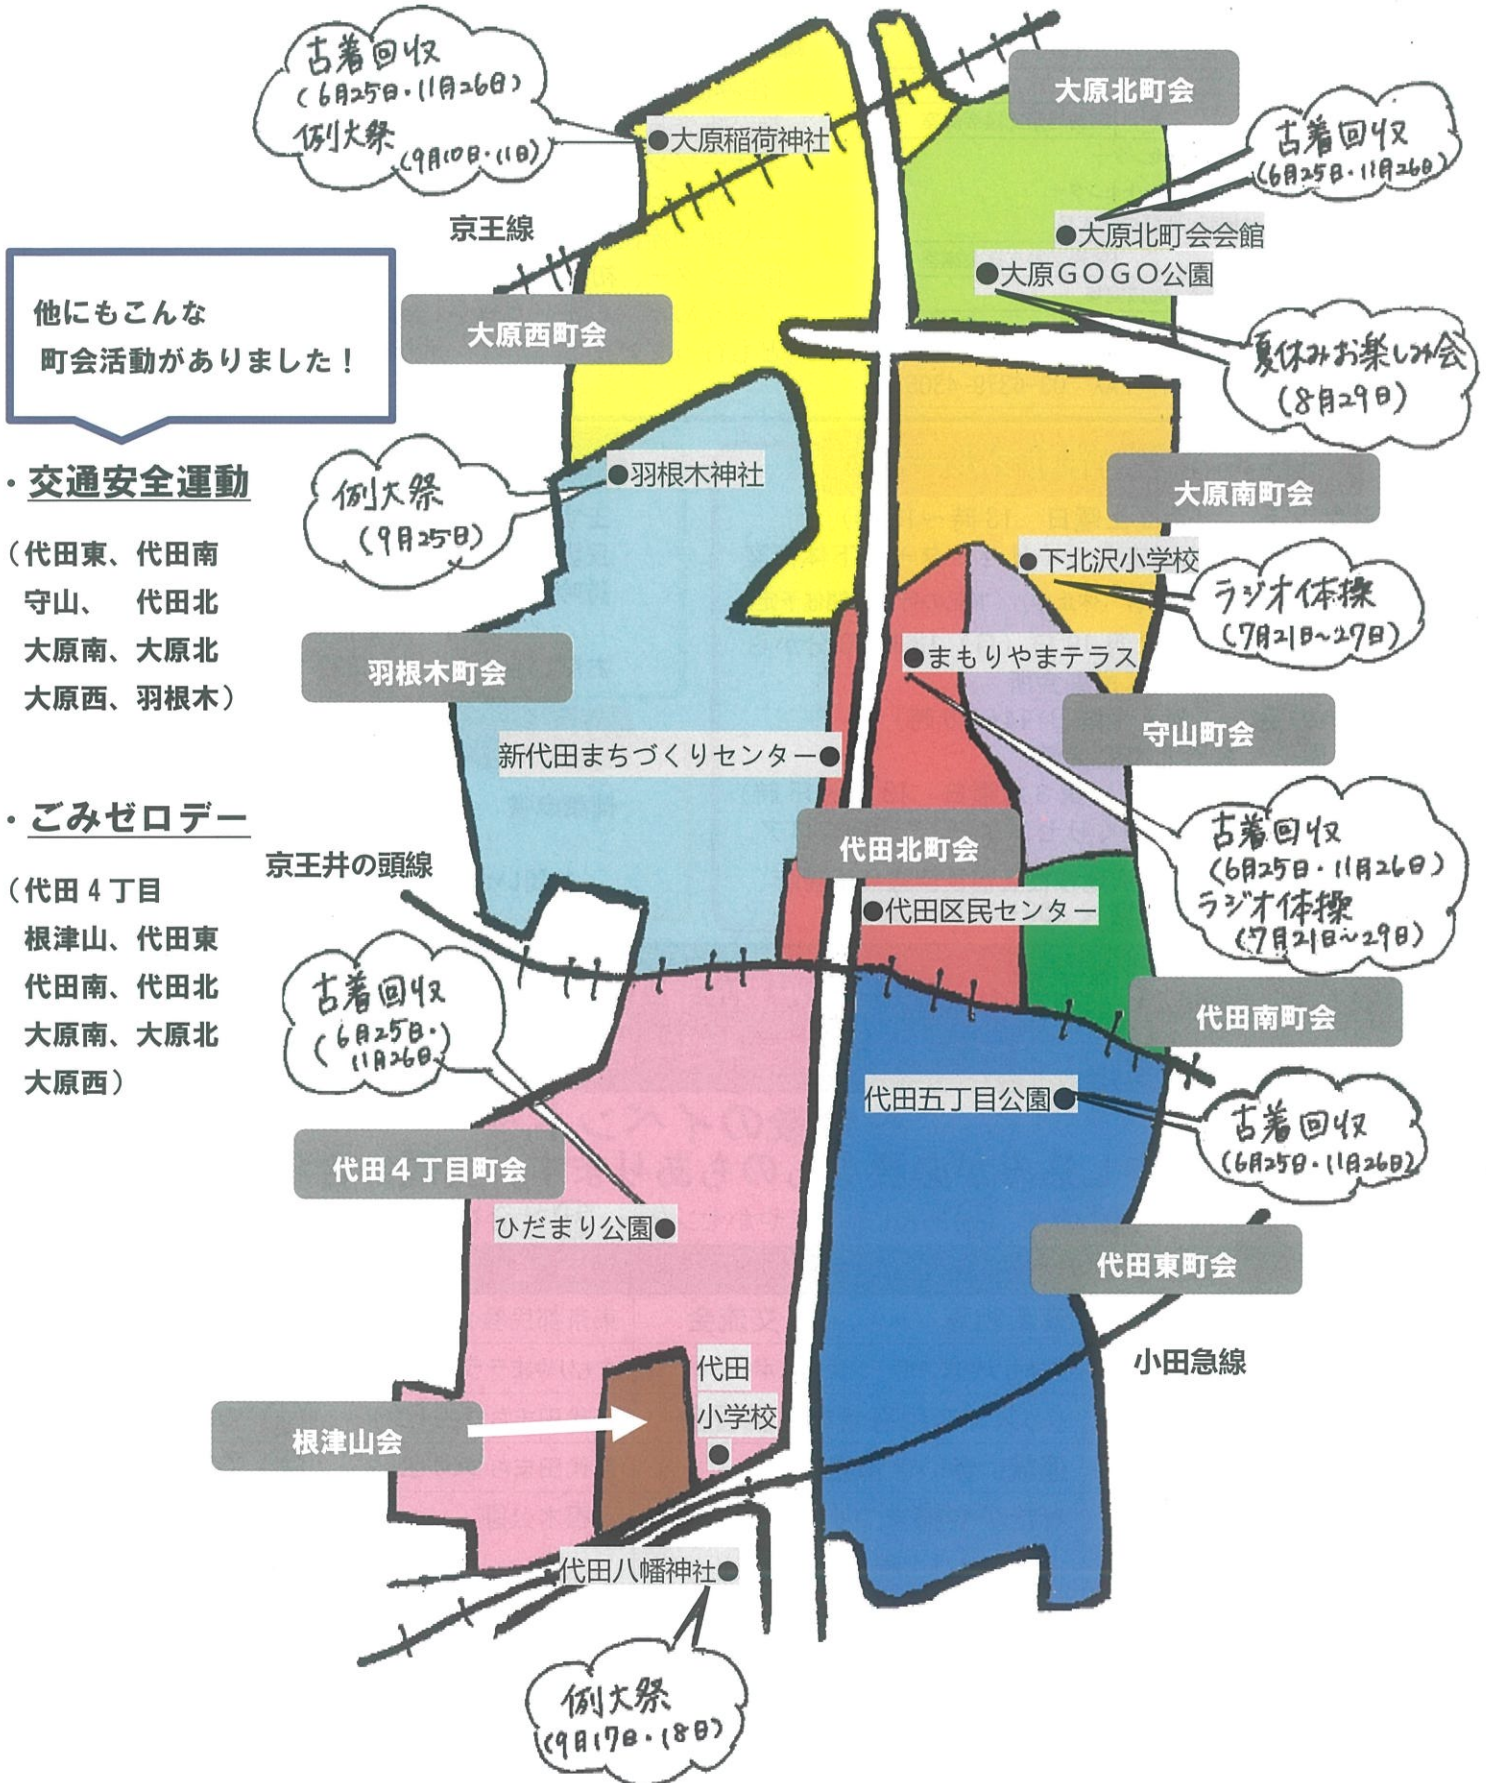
古着回収
(6月25日・11月26日)
例大祭
(9月10日・11日)

●大原稲荷神社

大原北町会

古着回収
(6月25日・11月26日)

京王線

●大原北町会会館
●大原GOGO公園

他にもこんな
町会活動がありました！

大原西町会

夏休みお楽しみ会
(8月29日)

・交通安全運動

(代田東、代田南
守山、　代田北
大原南、大原北
大原西、羽根木)

例大祭
(9月25日)

●羽根木神社

大原南町会

●下北沢小学校

ラジオ体操
(7月21日~27日)

羽根木町会

●まもりやまテラス

守山町会

新代田まちづくりセンター●

・ごみゼロデー

(代田４丁目
根津山、代田東
代田南、代田北
大原南、大原北
大原西)

京王井の頭線

代田北町会

古着回収
(6月25日・11月26日)
ラジオ体操
(7月21日~29日)

●代田区民センター

古着回収
(6月25日・11月26日)

代田南町会

代田五丁目公園●

古着回収
(6月25日・11月26日)

代田４丁目町会

ひだまり公園●

代田東町会

小田急線

代田
小学校
●

根津山会

代田八幡神社●

例大祭
(9月17日・18日)